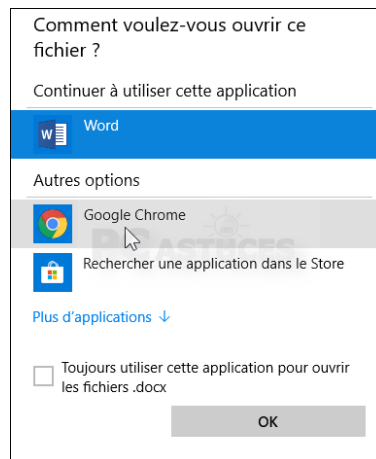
Comment voulez-vous ouvrir ce fichier ?

Continuer à utiliser cette application

Word

Autres options

Google Chrome

Rechercher une application dans le Store

Plus d'applications ↓

Toujours utiliser cette application pour ouvrir les fichiers .docx

OK

PC ASTUCES